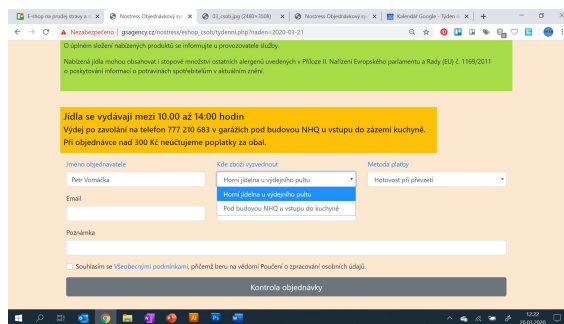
E-shop na prodej stravy a... | Nostress Objednávkový sy... | 03_csob.jpg (2480×3508) | Nostress Objednávkový sy... | Kalendář Google - Týden... | +

Nezabezpečeno | gsagency.cz/nostress/eshop_csob/tydenni.php?naden=2020-03-21

O úplném složení nabízených produktů se informujte u provozovatele služby.

Nabízená jídla mohou obsahovat i stopové množství ostatních alergenů uvedených v Příloze II. Nařízení Evropského parlamentu a Rady (EU) č. 1169/2011 o poskytování informací o potravinách spotřebitelům v aktuálním znění.

Jídla se vydávají mezi 10.00 až 14:00 hodin

Výdej po zavolání na telefon 777 210 683 v garážích pod budovou NHQ u vstupu do zázemí kuchyně.

Při objednávce nad 300 Kč neúčtujeme poplatky za obal.

Jméno objednavatele
Petr Vomáčka

Kde zboží vyzvednout
Horní jídelna u výdejního pultu
Horní jídelna u výdejního pultu
Pod budovou NHQ u vstupu do kuchyně

Metoda platby
Hotovost při převzetí

Email

Poznámka

Souhlasím se Všeobecnými podmínkami, přičemž beru na vědomí Poučení o zpracování osobních údajů.

Kontrola objednávky

12:22
20.03.2020